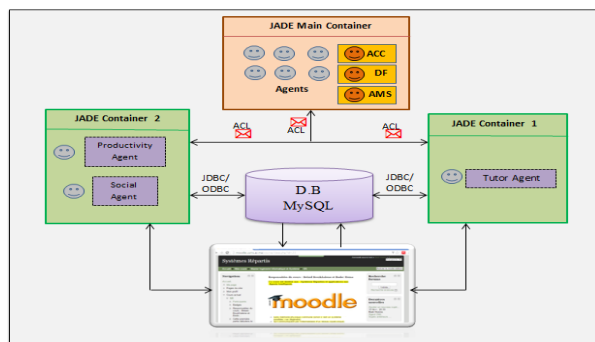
JADE Main Container

ACC

DF

AMS

Agents

JADE Container 2

Productivity Agent

Social Agent

ACL

ACL

ACL

JADE Container 1

Tutor Agent

JDBC/ ODBC

D.B MySQL

JDBC/ ODBC

Systèmes Répartis

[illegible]

moodle